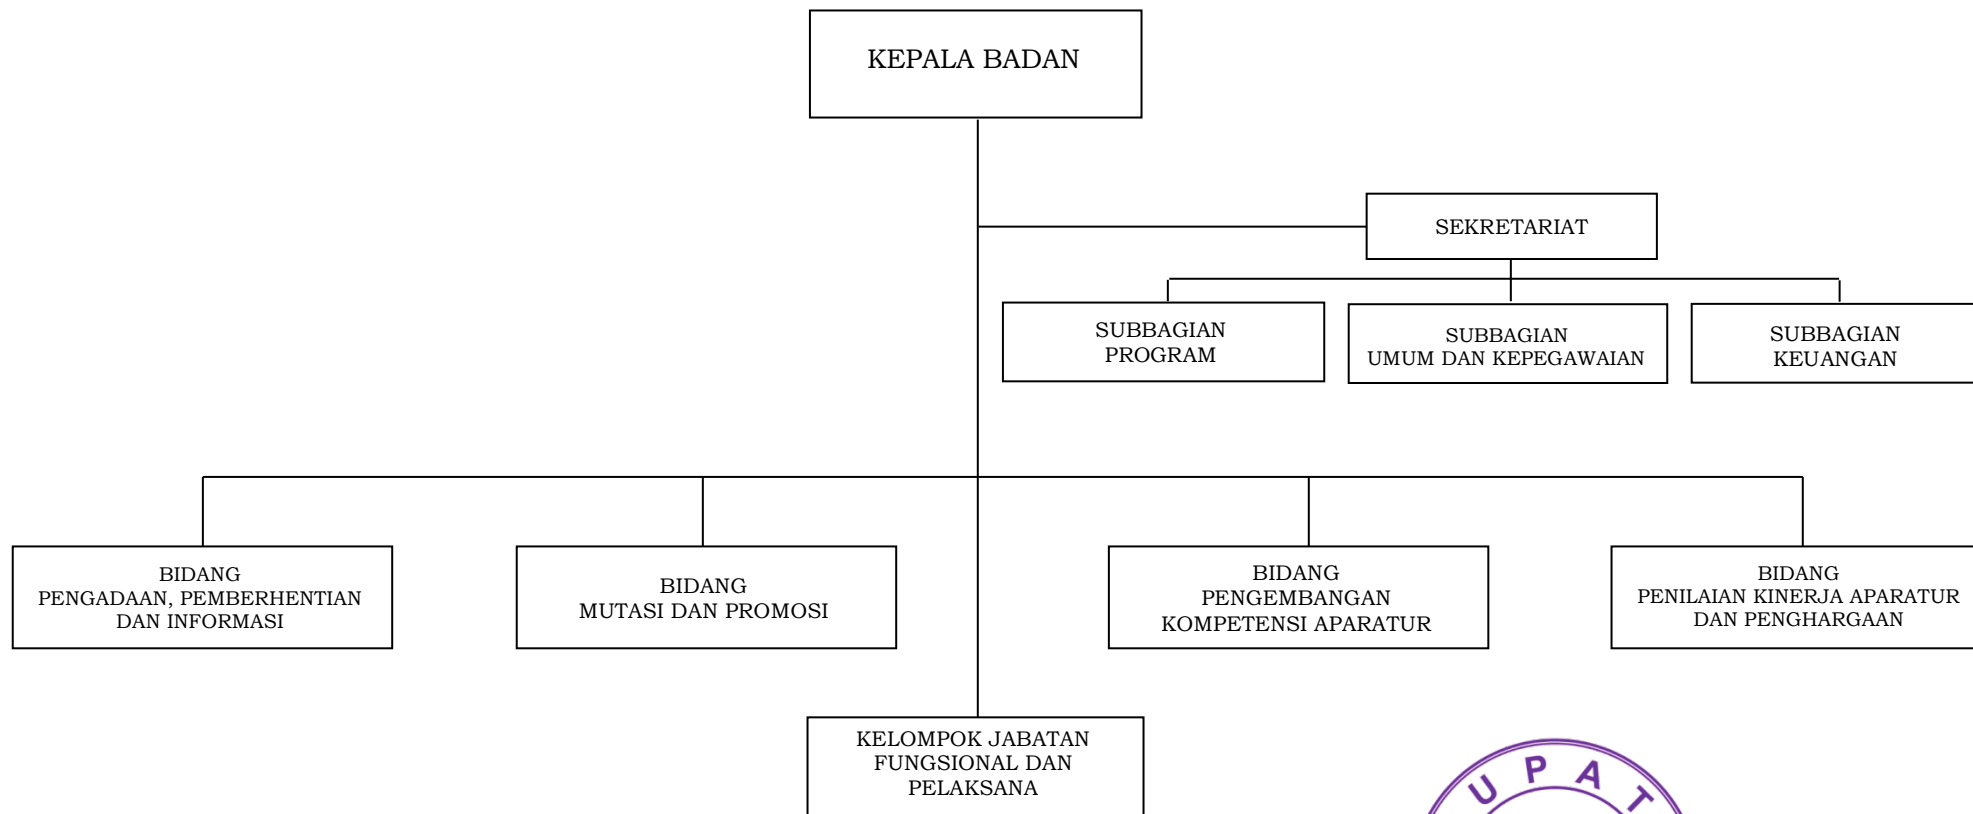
KEPALA BADAN

SEKRETARIAT

SUBBAGIAN PROGRAM

SUBBAGIAN UMUM DAN KEPEGAWAIAN

SUBBAGIAN KEUANGAN

BIDANG PENGADAAN, PEMBERHENTIAN DAN INFORMASI

BIDANG MUTASI DAN PROMOSI

BIDANG PENGEMBANGAN KOMPETENSI APARATUR

BIDANG PENILAIAN KINERJA APARATUR DAN PENGHARGAAN

KELOMPOK JABATAN FUNGSIONAL DAN PELAKSANA

UPAT